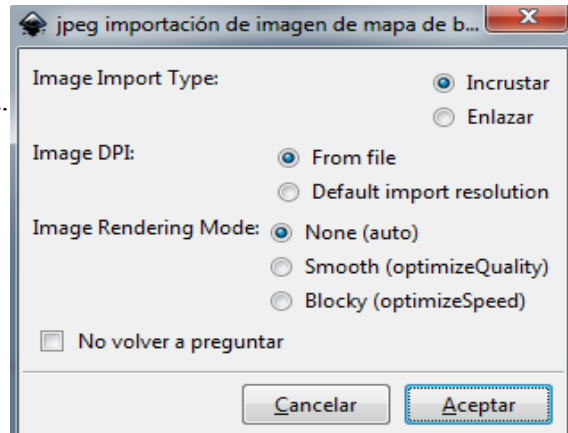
jpeg importación de imagen de mapa de b...

Image Import Type:
Incrustar
Enlazar

Image DPI:
From file
Default import resolution

Image Rendering Mode:
None (auto)
Smooth (optimizeQuality)
Blocky (optimizeSpeed)

No volver a preguntar

Cancelar
Aceptar